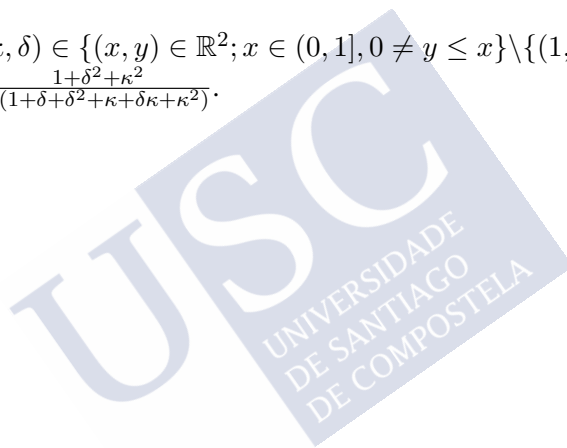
$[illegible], \delta) \in \{(x,y) \in \mathbb{R}^2; x \in (0,1], 0 \neq y \leq x\} \backslash \{(1,$ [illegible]
$\frac{1+\delta^2+\kappa^2}{(1+\delta+\delta^2+\kappa+\delta\kappa+\kappa^2)}$.

USC
UNIVERSIDADE DE SANTIAGO DE COMPOSTELA